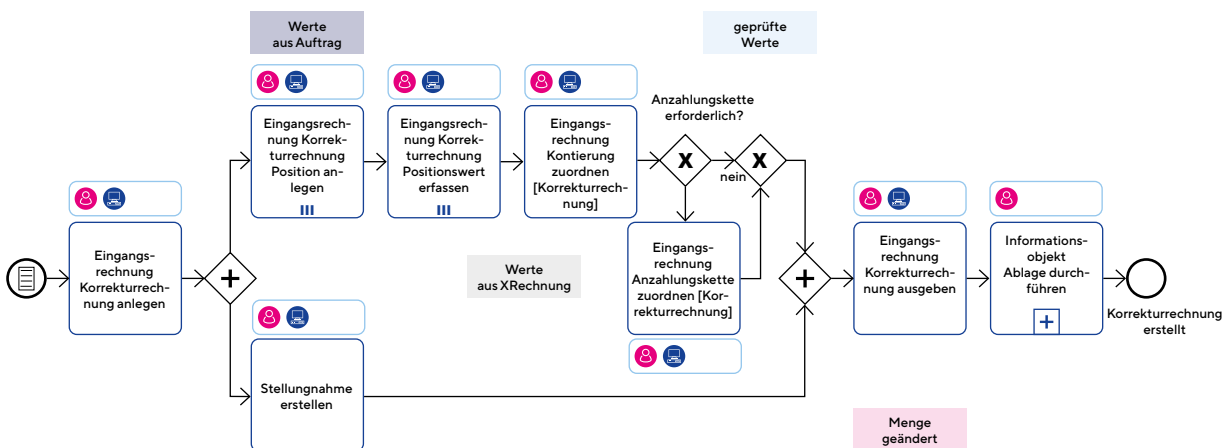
Werte aus Auftrag

geprüfte Werte

Eingangsrechnung Korrekturrechnung anlegen

Eingangsrechnung Korrekturrechnung Position anlegen

Eingangsrechnung Korrekturrechnung Positionswert erfassen

Eingangsrechnung Kontierung zuordnen [Korrekturrechnung]

Anzahlungskette erforderlich?

X

X

nein

Eingangsrechnung Anzahlungskette zuordnen [Korrekturrechnung]

Werte aus XRechnung

Eingangsrechnung Korrekturrechnung ausgeben

Informationsobjekt Ablage durchführen

Korrekturrechnung erstellt

Stellungnahme erstellen

Menge geändert